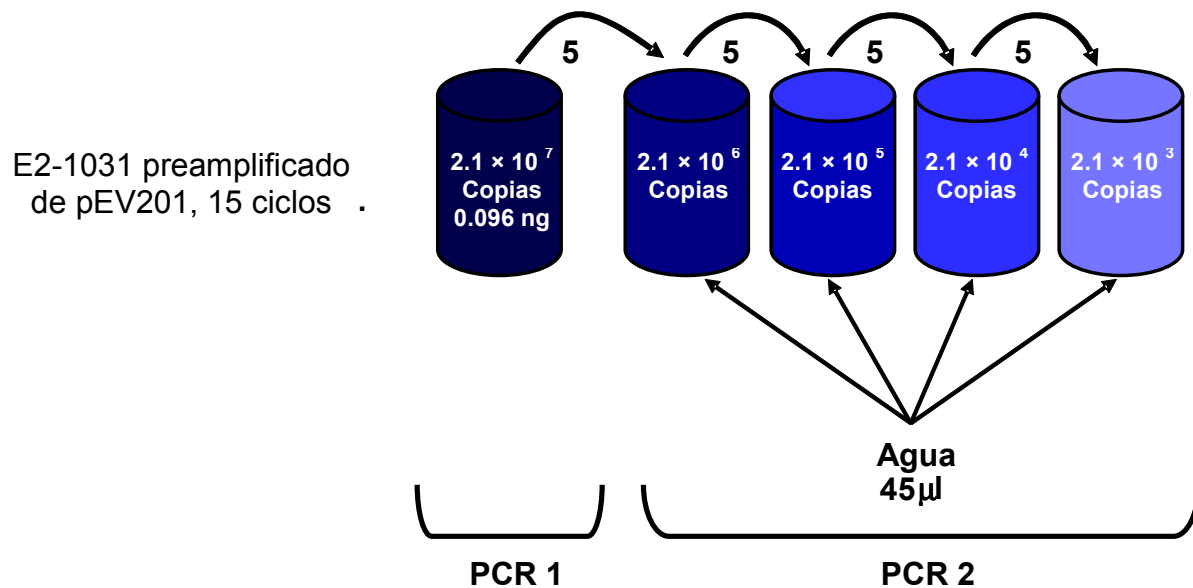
E2-1031 preamplificado de pEV201, 15 ciclos .

5 5 5 5

$2.1 \times 10^{7}$ Copias 0.096 ng

$2.1 \times 10^{6}$ Copias

$2.1 \times 10^{5}$ Copias

$2.1 \times 10^{4}$ Copias

$2.1 \times 10^{3}$ Copias

Agua 45µl

PCR 1

PCR 2